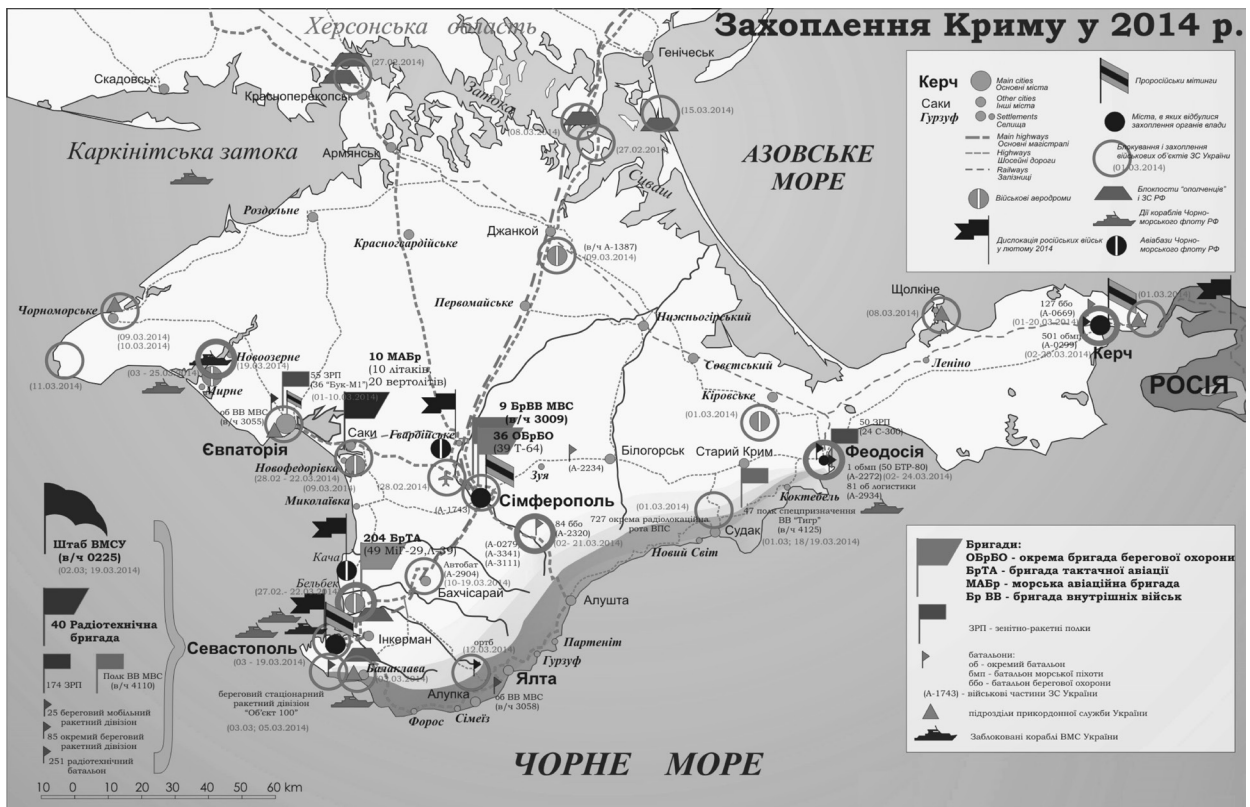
Захоплення Криму у 2014 р.

Херсонська область

Скадовськ
(27.02.2014)
Красноперекопськ
Генічеськ
(15.03.2014)
(08.03.2014)
Затока
(27.02.2014)
Каркінітська затока
Армянськ
Сиваш
АЗОВСЬКЕ МОРЕ
Роздольне
Красногвардійське
Джанкой
(в/ч А-1387)
(09.03.2014)
Первомайське
Чорноморське
(09.03.2014)
(10.03.2014)
Нижньогірський
Щолкіне
(08.03.2014)
127 ббо
(А-0669)
(01-20.03.2014)
(01.03.2014)
501 обмп
(А-0299)
(02-20.03.2014)
Керч
Леніно
РОСІЯ
(11.03.2014)
Новоозерне
(19.03.2014)
(03 - 25.03.2014)
Мирне
55 ЗРП
(36 "Бук-М1")
(01-10.03.2014)
10 МАБр
(10 літаків,
20 вертольотів)
Совєтський
Кіровське
(01.03.2014)
об ВВ МВС
(в/ч 3055)
Євпаторія
Саки
Гвардійське
9 БрВВ МВС
(в/ч 3009)
36 ОБрБО
(39 Т-64)
(А-2234)
Білогорськ
Старий Крим
50 ЗРП
(24 С-300)
Феодосія
1 обмп (50 БТР-80)
(А-2272)(02- 24.03.2014)
81 об логістики
(А-2934)
Новофедорівка
(28.02 - 22.03.2014)
(09.03.2014)
Зуя
(28.02.2014)
Сімферополь
(А-1743)
(01.03.2014)
727 окрема радіолокаційна рота ВПС
Коктебель
47 полк спецпризначення ВВ "Тигр"
(в/ч 4125)
(01.03; 18/19.03.2014)
Миколаївка
84 ббо
(А-2320)
(02- 21.03.2014)
(А-0279)
(А-3341)
(А-3111)
Судак
Новий Світ
204 БрТА
(49 МіГ-29, Л-39)
Кача
Автобат
(А-2904)
(10-19.03.2014)
Бахчисарай
Алушта
Бельбек
(27.02 - 22.03.2014)
Інкерман
Партеніт
Севастополь
(03 - 19.03.2014)
Балаклава
(03.03.2014)
ортб
(12.03.2014)
Гурзуф
Ялта
Алупка
66 ВВ МВС
(в/ч 3058)
Сімеїз
Форос
береговий стаціонарний ракетний дивізіон "Об'єкт 100"
(03.03; 05.03.2014)

Штаб ВМСУ
(в/ч 0225)
(02.03; 19.03.2014)
40 Радіотехнічна бригада
174 ЗРП
Полк ВВ МВС
(в/ч 4110)
25 береговий мобільний ракетний дивізіон
85 окремий береговий ракетний дивізіон
251 радіотехнічний батальон

ЧОРНЕ МОРЕ

10 0 10 20 30 40 50 60 km

Керч Main cities Основні міста
Саки Other cities Інші міста
Гурзуф Settlements Селища
Main highways Основні магістралі
Highways Шосейні дороги
Railways Залізниці
Військові аеродроми
Дислокація російських військ у лютому 2014
Проросійські мітинги
Міста, в яких відбулися захоплення органів влади
Блокування і захоплення військових об'єктів ЗС України
(01.03.2014)
Блокпости "ополчення" і ЗС РФ
Дії кораблів Чорноморського флоту РФ
Авіабази Чорноморського флоту РФ

Бригади:
ОБрБО - окрема бригада берегової охорони
БрТА - бригада тактичної авіації
МАБр - морська авіаційна бригада
Бр ВВ - бригада внутрішніх військ
ЗРП - зенітно-ракетні полки
батальони:
об - окремий батальон
бмп - батальон морської піхоти
ббо - батальон берегової охорони
(А-1743) - військові частини ЗС України
підрозділи прикордонної служби України
Заблоковані кораблі ВМС України